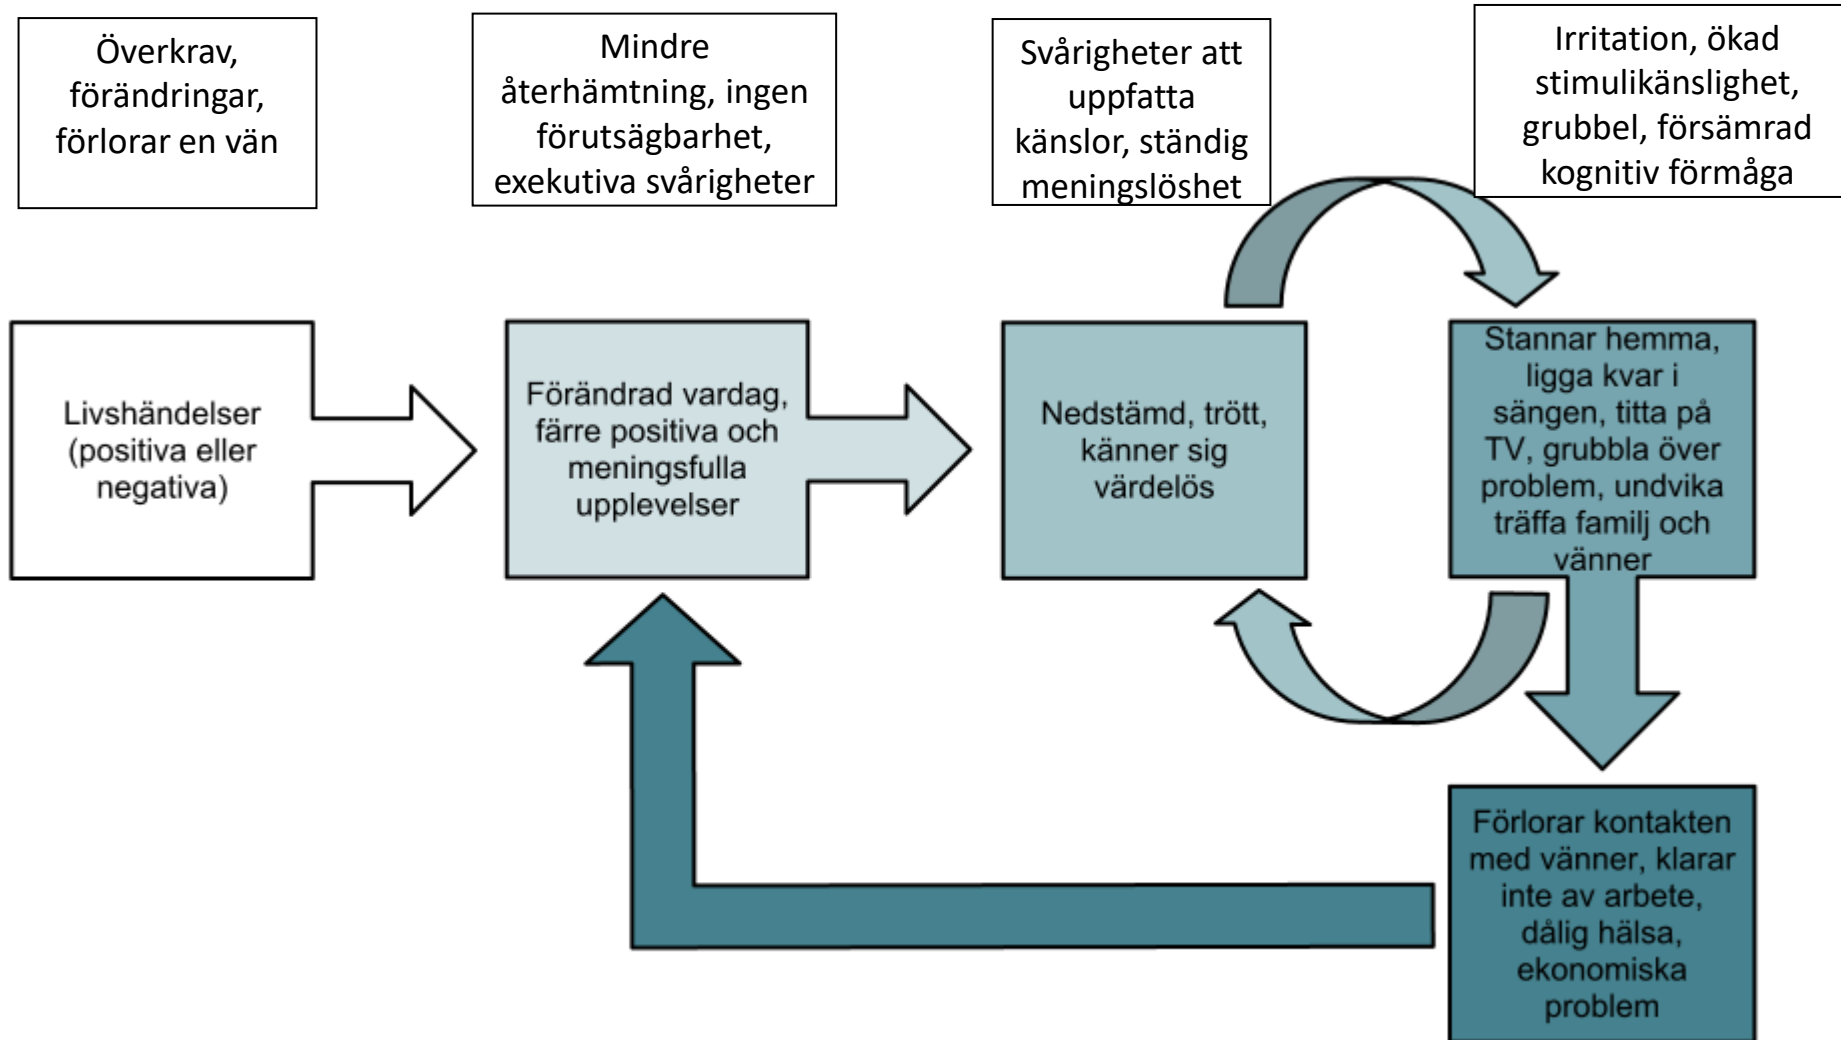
Överkrav, förändringar, förlorar en vän

Mindre återhämtning, ingen förutsägbarhet, exekutiva svårigheter

Svårigheter att uppfatta känslor, ständig meningslöshet

Irritation, ökad stimulikänslighet, grubbel, försämrad kognitiv förmåga

Livshändelser (positiva eller negativa)

Förändrad vardag, färre positiva och meningsfulla upplevelser

Nedstämd, trött, känner sig värdelös

Stannar hemma, ligga kvar i sängen, titta på TV, grubbla över problem, undvika träffa familj och vänner

Förlorar kontakten med vänner, klarar inte av arbete, dålig hälsa, ekonomiska problem